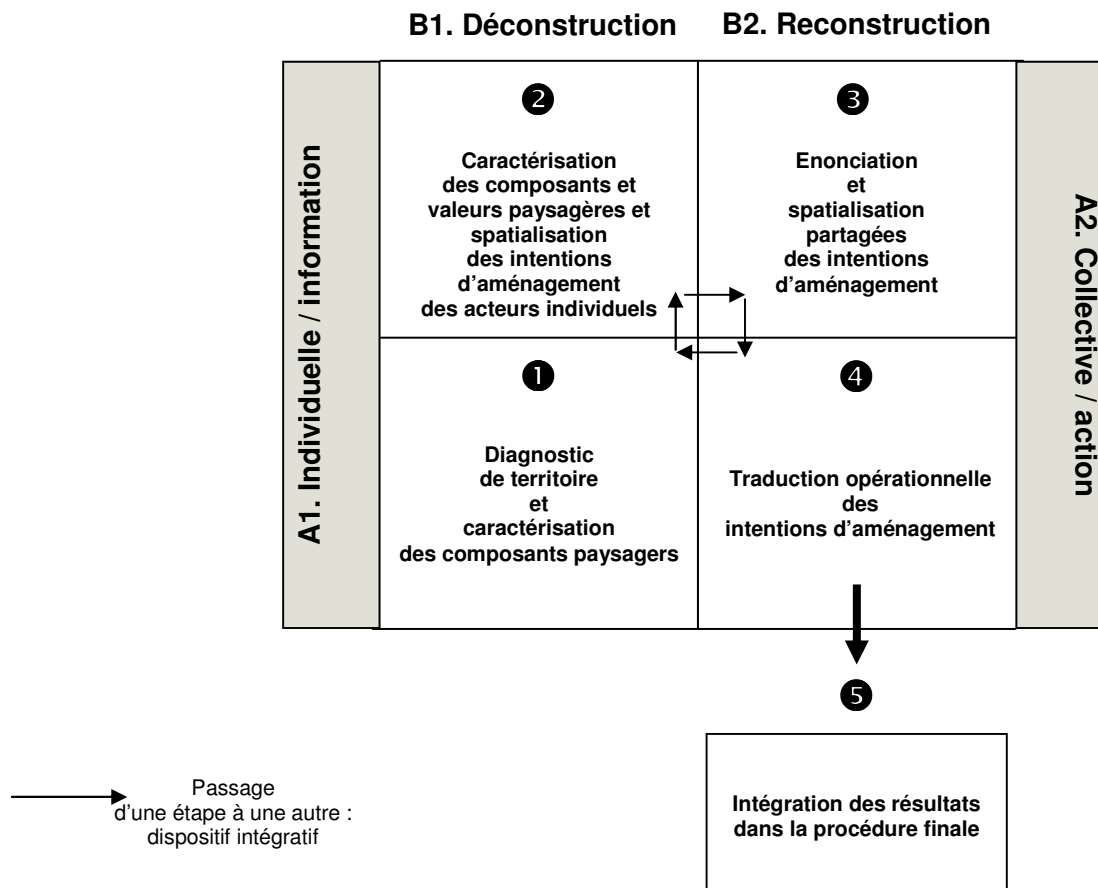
B1. Déconstruction

B2. Reconstruction

A1. Individuelle / information

A2. Collective / action

❷

Caractérisation des composants et valeurs paysagères et spatialisation des intentions d'aménagement des acteurs individuels

❸

Enonciation et spatialisation partagées des intentions d'aménagement

❶

Diagnostic de territoire et caractérisation des composants paysagers

❹

Traduction opérationnelle des intentions d'aménagement

❺

Intégration des résultats dans la procédure finale

Passage d'une étape à une autre : dispositif intégratif